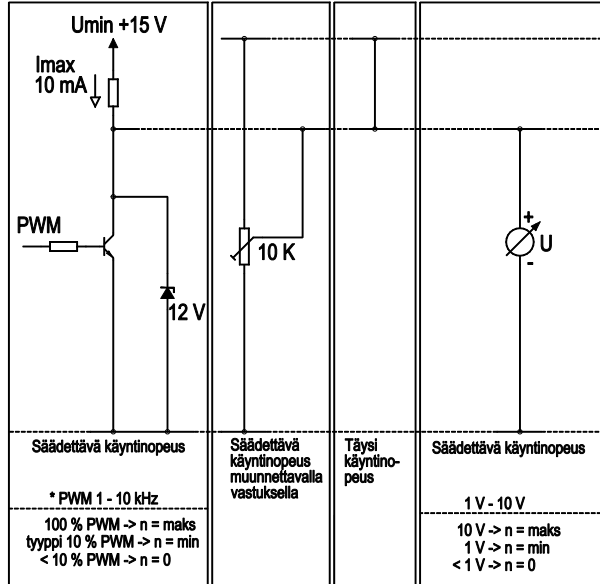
Umin +15 V

Imax
10 mA

PWM

12 V

10 K

+
U
-

Säädettävä käyntinopeus

* PWM 1 - 10 kHz

100 % PWM -> n = maks
tyyppi 10 % PWM -> n = min
< 10 % PWM -> n = 0

Säädettävä käyntinopeus muunnettavalla vastuksella

Täysi käyntinopeus

Säädettävä käyntinopeus

1 V - 10 V

10 V -> n = maks
1 V -> n = min
< 1 V -> n = 0